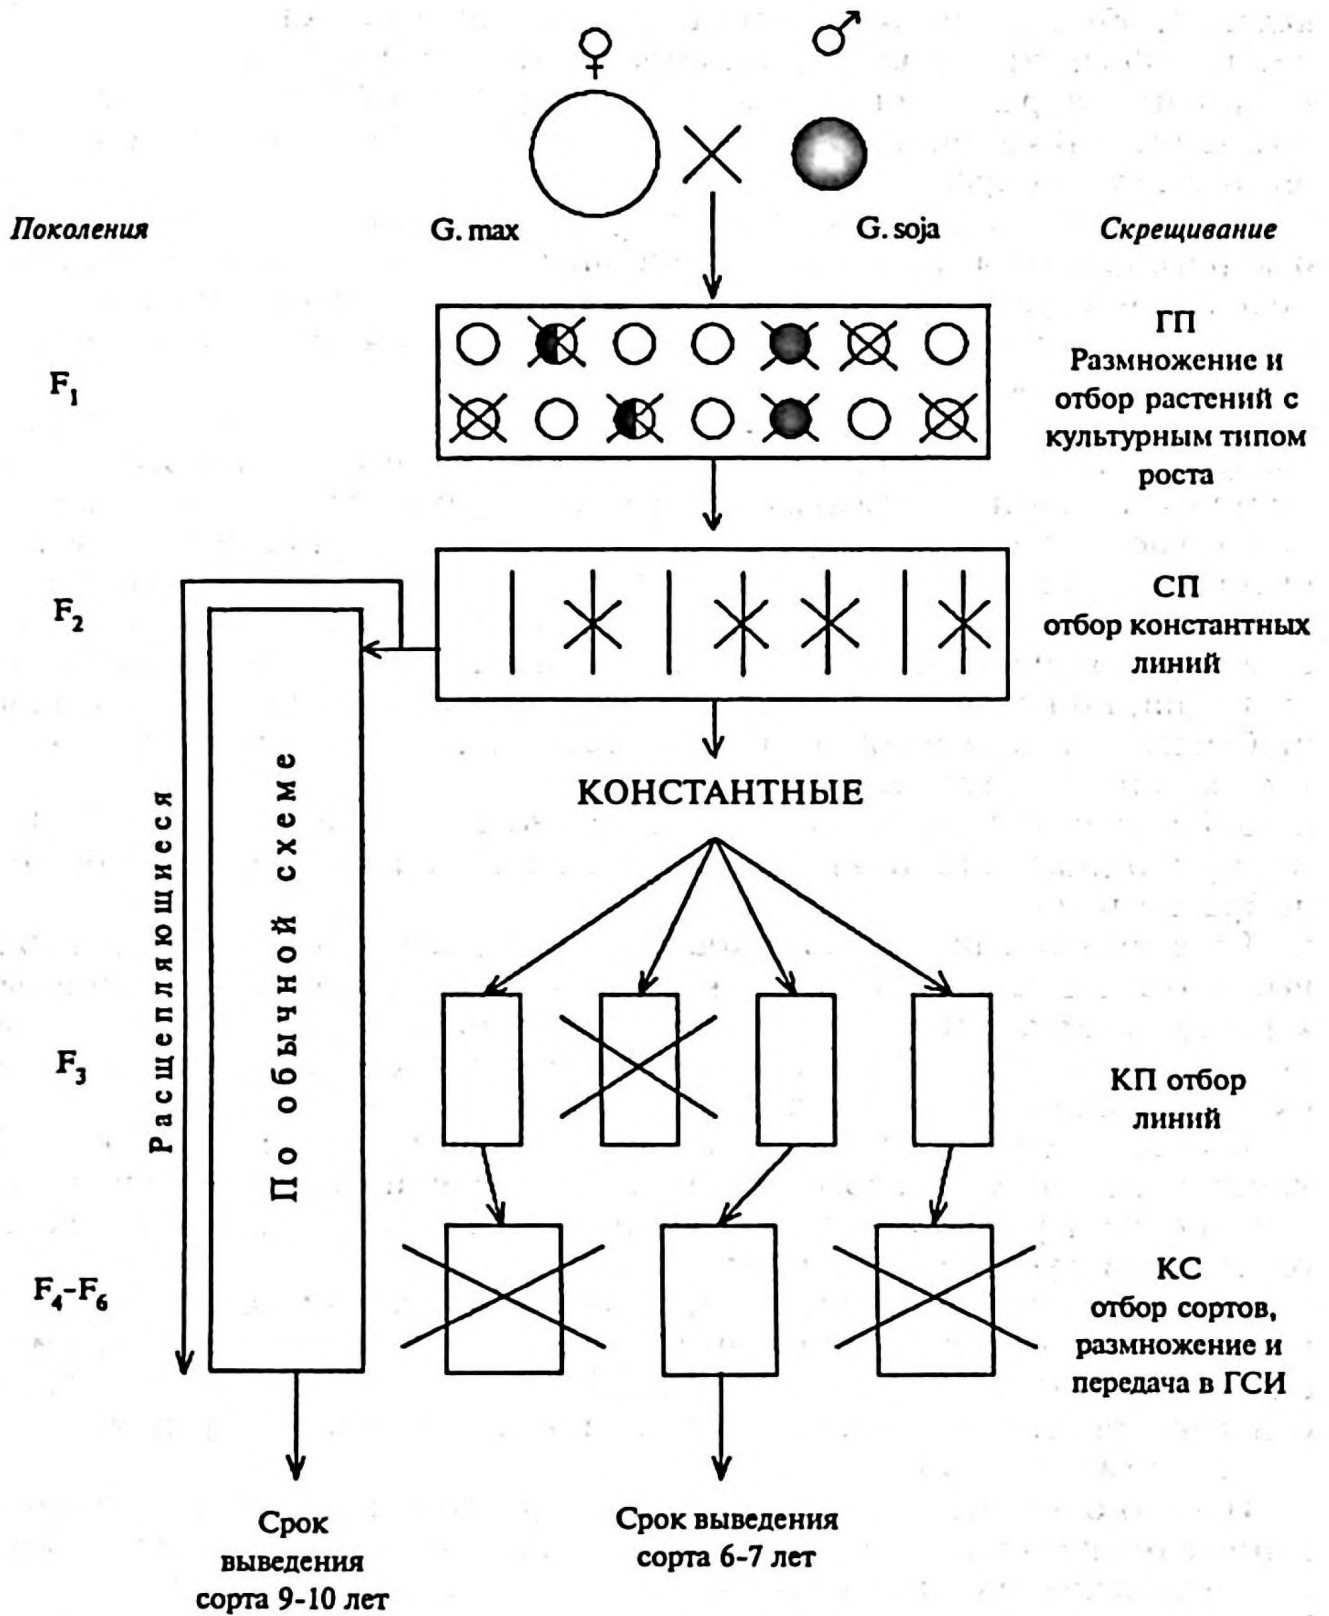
♀ ♂

Поколения G. max G. soja Скрещивание

$F_1$

ГП
Размножение и отбор растений с культурным типом роста

$F_2$

СП
отбор константных линий

КОНСТАНТНЫЕ

Расщепляющиеся

По обычной схеме

$F_3$

КП отбор линий

$F_4$-$F_6$

КС
отбор сортов, размножение и передача в ГСИ

Срок выведения сорта 9-10 лет

Срок выведения сорта 6-7 лет